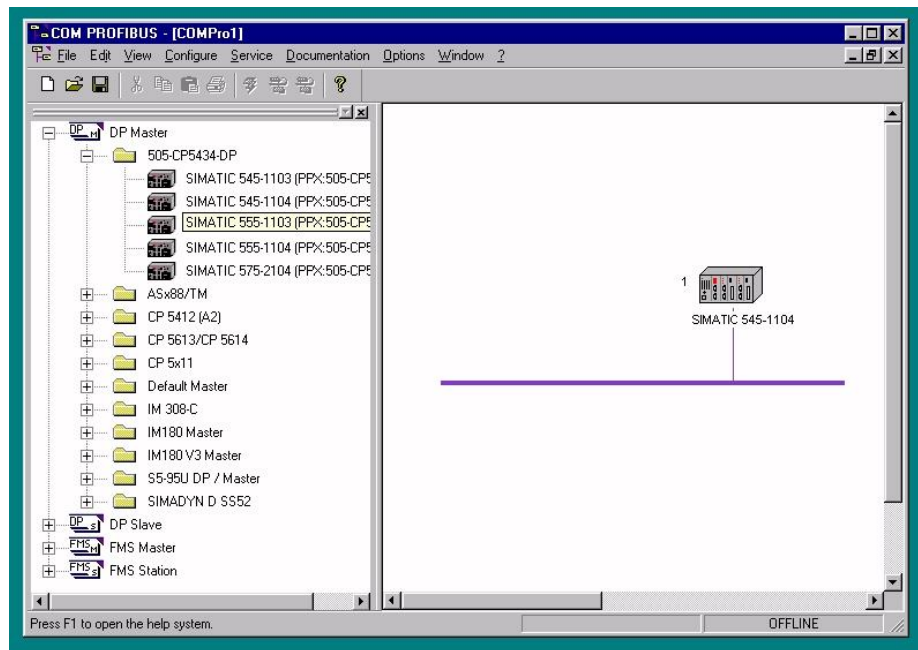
COM PROFIBUS - [COMPro1]

File Edit View Configure Service Documentation Options Window ?

DP M DP Master
505-CP5434-DP
SIMATIC 545-1103 (PPX:505-CP5
SIMATIC 545-1104 (PPX:505-CP5
SIMATIC 555-1103 (PPX:505-CP5
SIMATIC 555-1104 (PPX:505-CP5
SIMATIC 575-2104 (PPX:505-CP5
ASx88/TM
CP 5412 (A2)
CP 5613/CP 5614
CP 5x11
Default Master
IM 308-C
IM180 Master
IM180 V3 Master
S5-95U DP / Master
SIMADYN D SS52
DP S DP Slave
FMS M FMS Master
FMS S FMS Station

1
SIMATIC 545-1104

Press F1 to open the help system.
OFFLINE